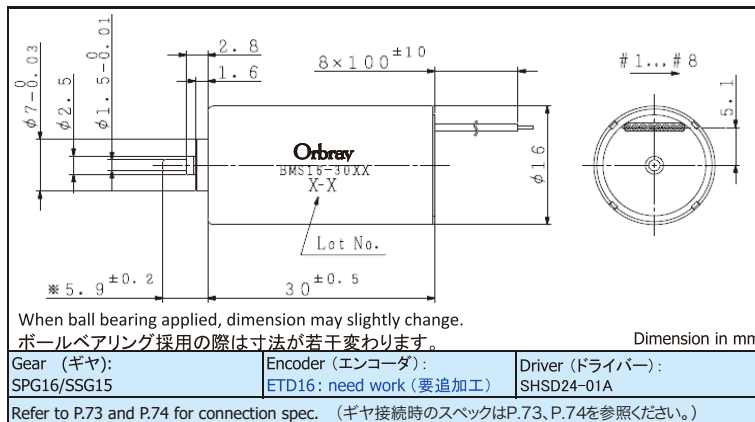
$\phi 7^{\ 0}_{-0.03}$

$\phi 2.5$

$\phi 1.5^{\ 0}_{-0.01}$

2.8

1.6

$8 \times 100^{\pm 10}$

#1...#8

5.1

Orbray
BMS16-30XX
X-X

$\phi 16$

Lot No.

※$5.9^{\pm 0.2}$

$30^{\pm 0.5}$

When ball bearing applied, dimension may slightly change.
ボールベアリング採用の際は寸法が若干変わります。

Dimension in mm

| Gear （ギヤ）: | Encoder（エンコーダ）: | Driver（ドライバー）: |
|---|---|---|
| SPG16/SSG15 | ETD16 : need work（要追加工） | SHSD24-01A |

Refer to P.73 and P.74 for connection spec. （ギヤ接続時のスペックはP.73、P.74を参照ください。）